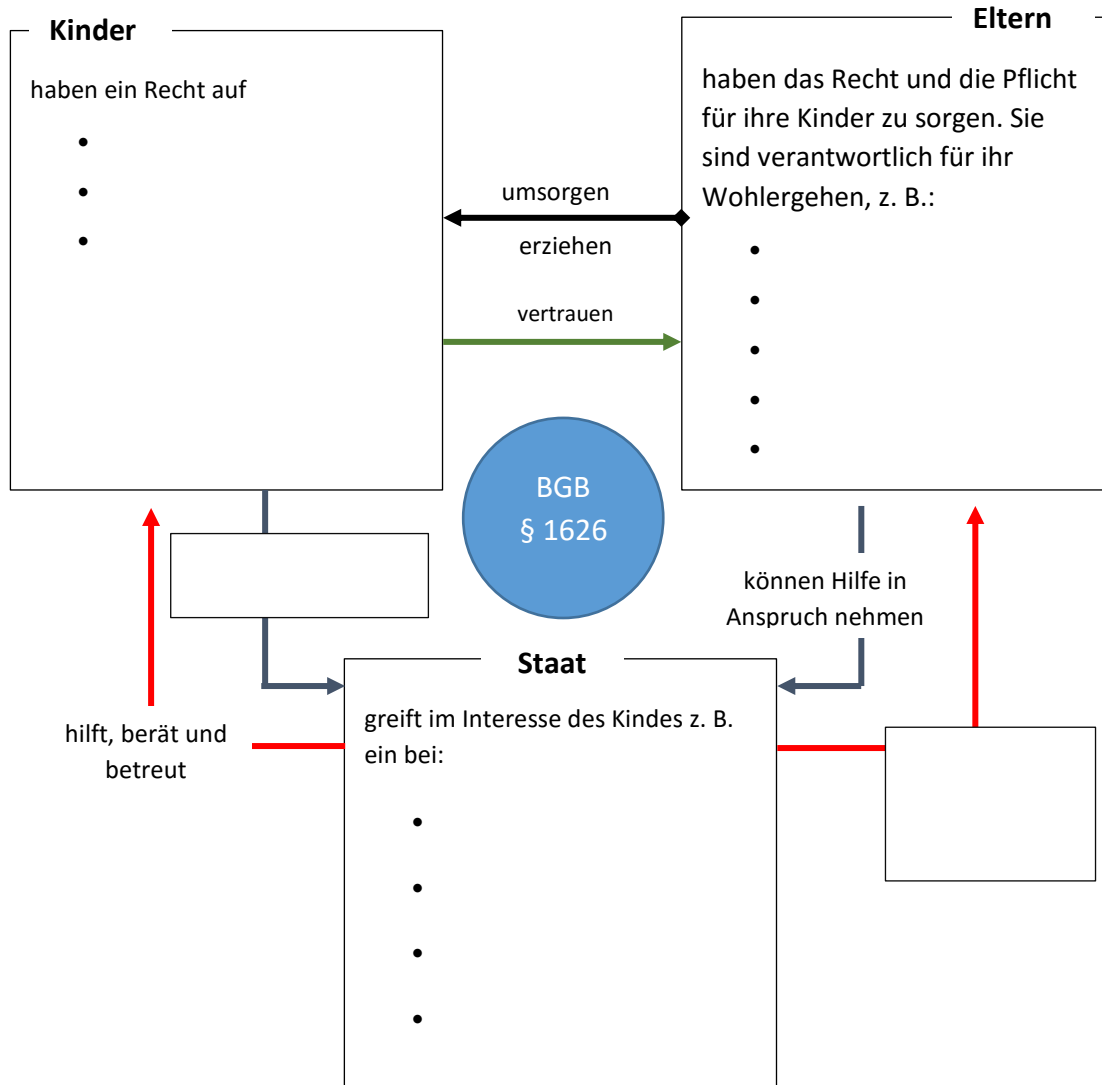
Kinder

haben ein Recht auf

•
•
•

Eltern

haben das Recht und die Pflicht für ihre Kinder zu sorgen. Sie sind verantwortlich für ihr Wohlergehen, z. B.:

•
•
•
•
•

umsorgen

erziehen

vertrauen

BGB
§ 1626

können Hilfe in Anspruch nehmen

Staat

greift im Interesse des Kindes z. B. ein bei:

•
•
•
•

hilft, berät und betreut